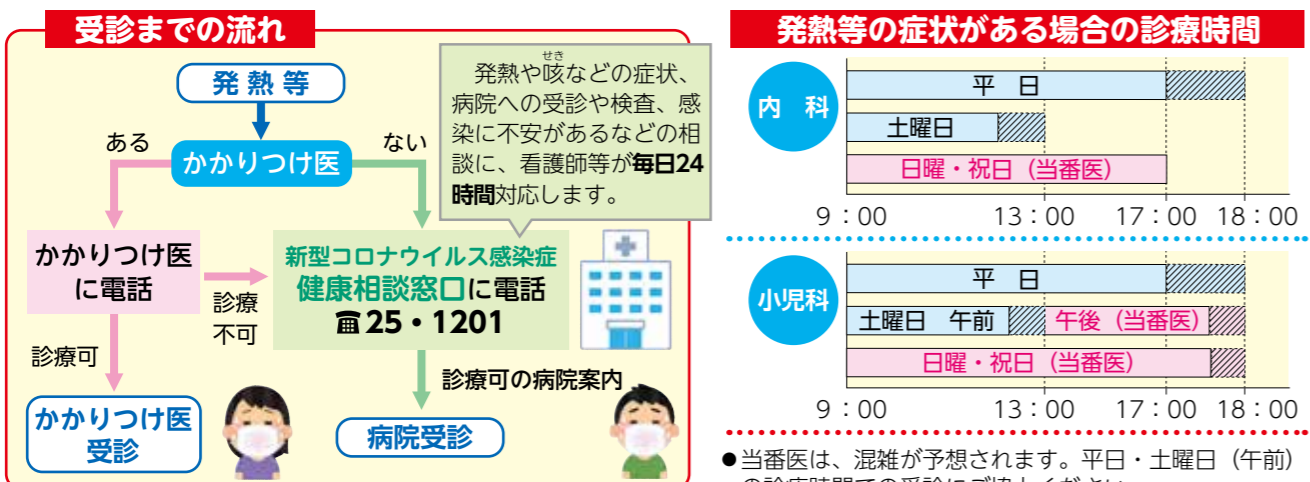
受診までの流れ

発熱等

ある

ない

かかりつけ医

発熱や咳などの症状、病院への受診や検査、感染に不安があるなどの相談に、看護師等が毎日24時間対応します。

かかりつけ医に電話

診療不可

新型コロナウイルス感染症
健康相談窓口に電話
☎25・1201

診療可

診療可の病院案内

かかりつけ医受診

病院受診

発熱等の症状がある場合の診療時間

内科

平日

土曜日

日曜・祝日（当番医）

9：00　13：00　17：00　18：00

小児科

平日

土曜日　午前

午後（当番医）

日曜・祝日（当番医）

9：00　13：00　17：00　18：00

●当番医は、混雑が予想されます。平日・土曜日（午前）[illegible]